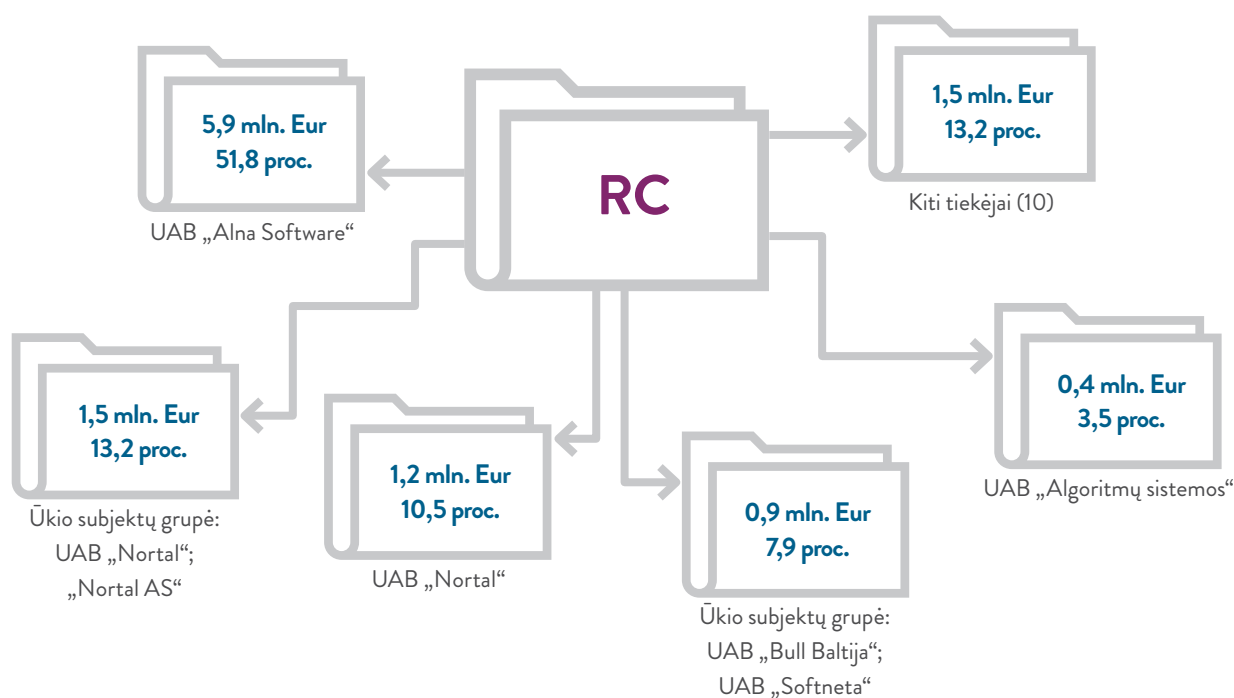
RC

5,9 mln. Eur
51,8 proc.
UAB „Alna Software“

1,5 mln. Eur
13,2 proc.
Kiti tiekėjai (10)

1,5 mln. Eur
13,2 proc.
Ūkio subjektų grupė:
UAB „Nortal“;
„Nortal AS“

1,2 mln. Eur
10,5 proc.
UAB „Nortal“

0,9 mln. Eur
7,9 proc.
Ūkio subjektų grupė:
UAB „Bull Baltija“;
UAB „Softneta“

0,4 mln. Eur
3,5 proc.
UAB „Algoritmų sistemos“